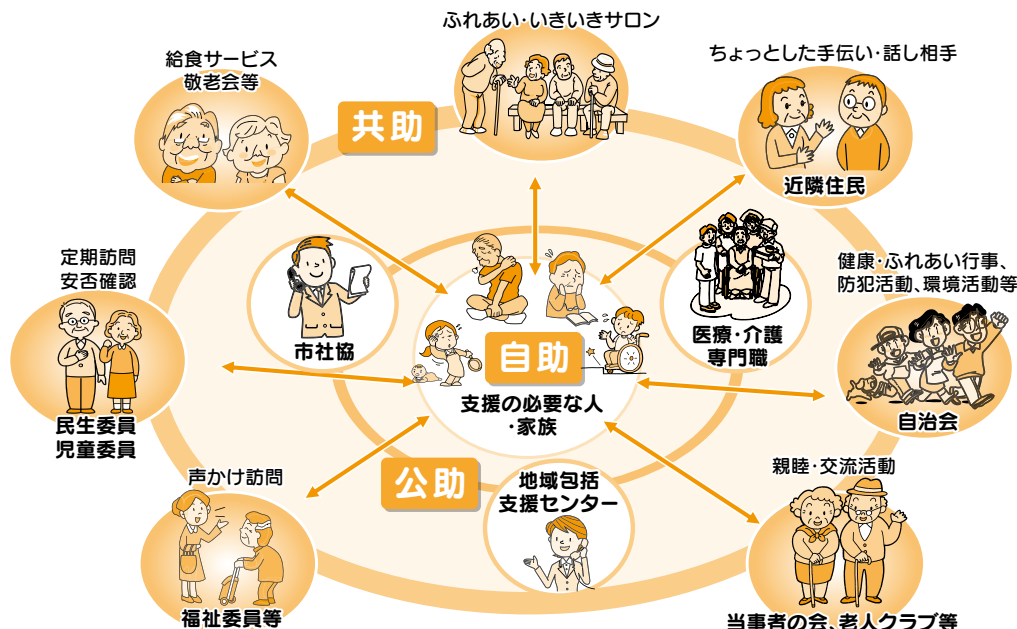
ふれあい・いきいきサロン

給食サービス
敬老会等

共助

ちょっとした手伝い・話し相手

近隣住民

定期訪問
安否確認

市社協

医療・介護
専門職

健康・ふれあい行事、
防犯活動、環境活動等

自助

支援の必要な人
・家族

民生委員
児童委員

自治会

声かけ訪問

公助

地域包括
支援センター

親睦・交流活動

福祉委員等

当事者の会、老人クラブ等